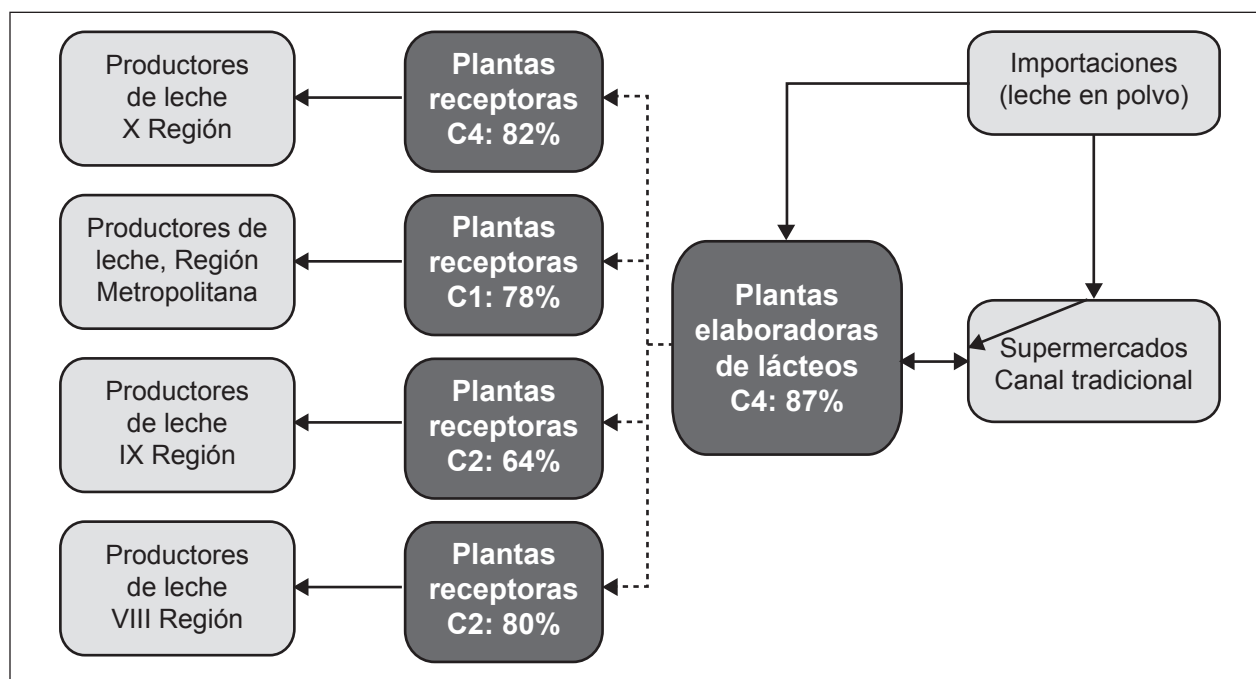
Productores de leche X Región

Plantas receptoras C4: 82%

Importaciones (leche en polvo)

Productores de leche, Región Metropolitana

Plantas receptoras C1: 78%

Plantas elaboradoras de lácteos C4: 87%

Supermercados Canal tradicional

Productores de leche IX Región

Plantas receptoras C2: 64%

Productores de leche VIII Región

Plantas receptoras C2: 80%